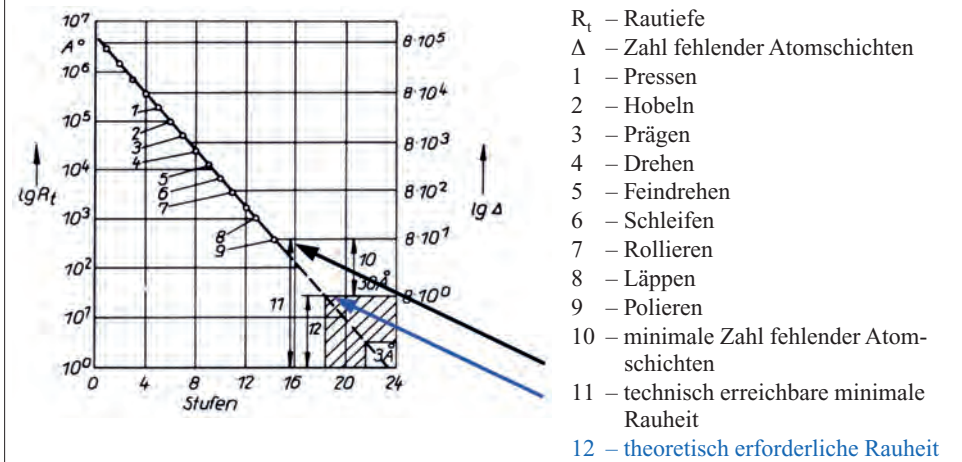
$10^7$
A°
$10^6$
$10^5$
$10^4$
$10^3$
$10^2$
$10^1$
$10^0$
lg$R_t$
0 4 8 12 16 20 24
Stufen
1
2
3
4
5
6
7
8
9
10
11
12
30Å
3Å
$8 \cdot 10^5$
$8 \cdot 10^4$
$8 \cdot 10^3$
$8 \cdot 10^2$
$8 \cdot 10^1$
$8 \cdot 10^0$
lg Δ

$R_t$ – Rautiefe
Δ – Zahl fehlender Atomschichten
1 – Pressen
2 – Hobeln
3 – Prägen
4 – Drehen
5 – Feindrehen
6 – Schleifen
7 – Rollieren
8 – Läppen
9 – Polieren
10 – minimale Zahl fehlender Atomschichten
11 – technisch erreichbare minimale Rauheit
12 – theoretisch erforderliche Rauheit